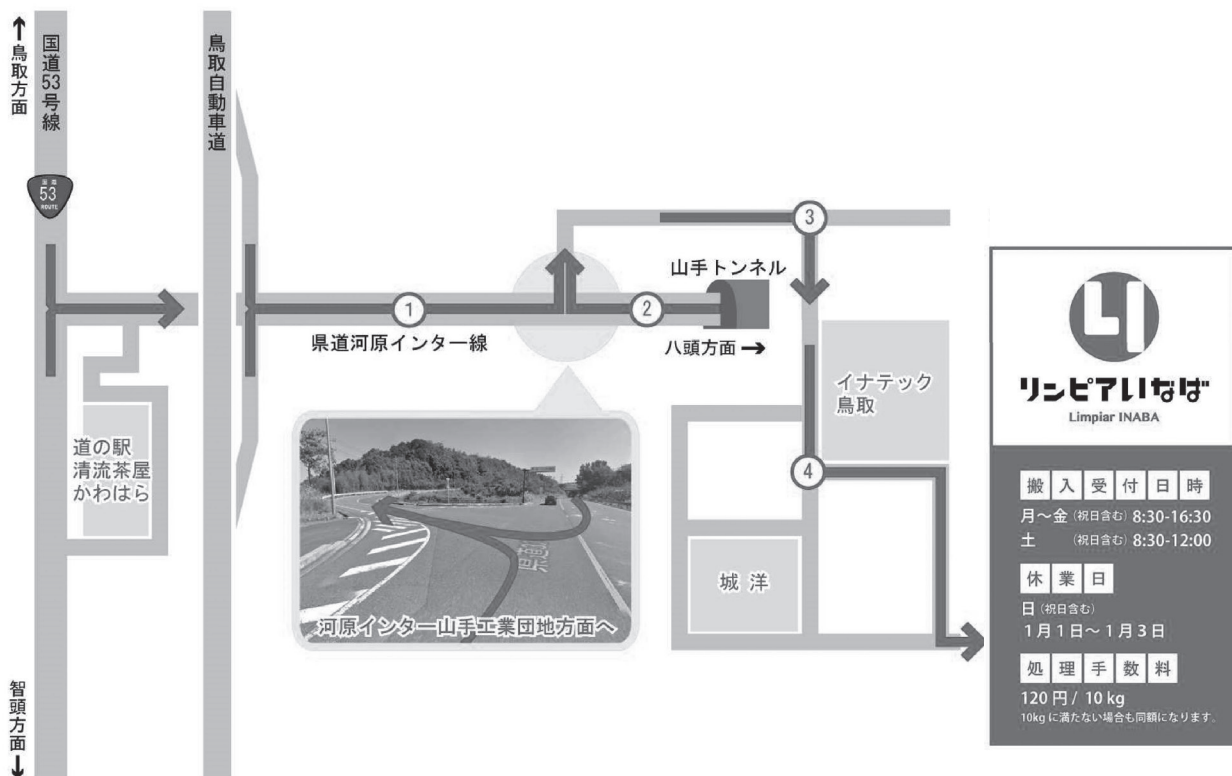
↑鳥取方面

国道53号線

53
ROUTE

鳥取自動車道

道の駅
清流茶屋
かわはら

1

県道河原インター線

2

山手トンネル

八頭方面 →

3

イナテック
鳥取

4

城洋

河原インター山手工業団地方面へ

智頭方面↓

リンピアいなば
Limpiar INABA

搬入受付日時
月～金 (祝日含む) 8:30-16:30
土 (祝日含む) 8:30-12:00

休業日
日 (祝日含む)
1月1日～1月3日

処理手数料
120円 / 10 kg
10kgに満たない場合も同額になります。